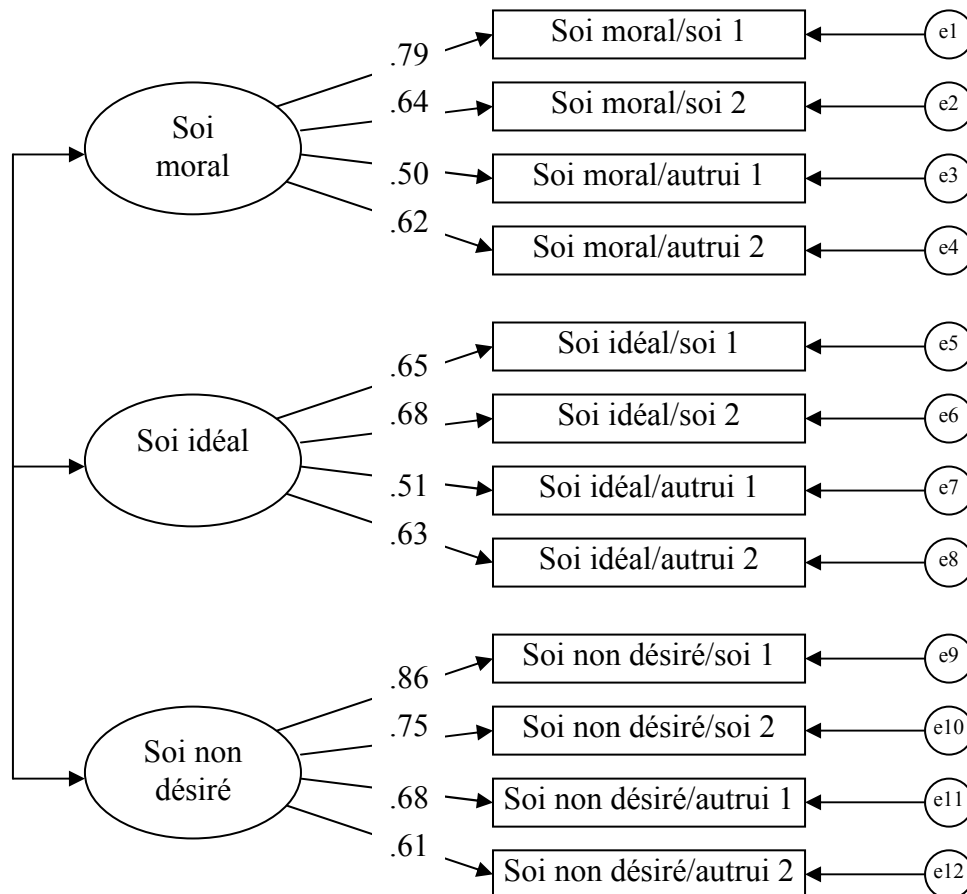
Soi moral

.79
.64
.50
.62

Soi moral/soi 1
Soi moral/soi 2
Soi moral/autrui 1
Soi moral/autrui 2

e1
e2
e3
e4

Soi idéal

.65
.68
.51
.63

Soi idéal/soi 1
Soi idéal/soi 2
Soi idéal/autrui 1
Soi idéal/autrui 2

e5
e6
e7
e8

Soi non désiré

.86
.75
.68
.61

Soi non désiré/soi 1
Soi non désiré/soi 2
Soi non désiré/autrui 1
Soi non désiré/autrui 2

e9
e10
e11
e12